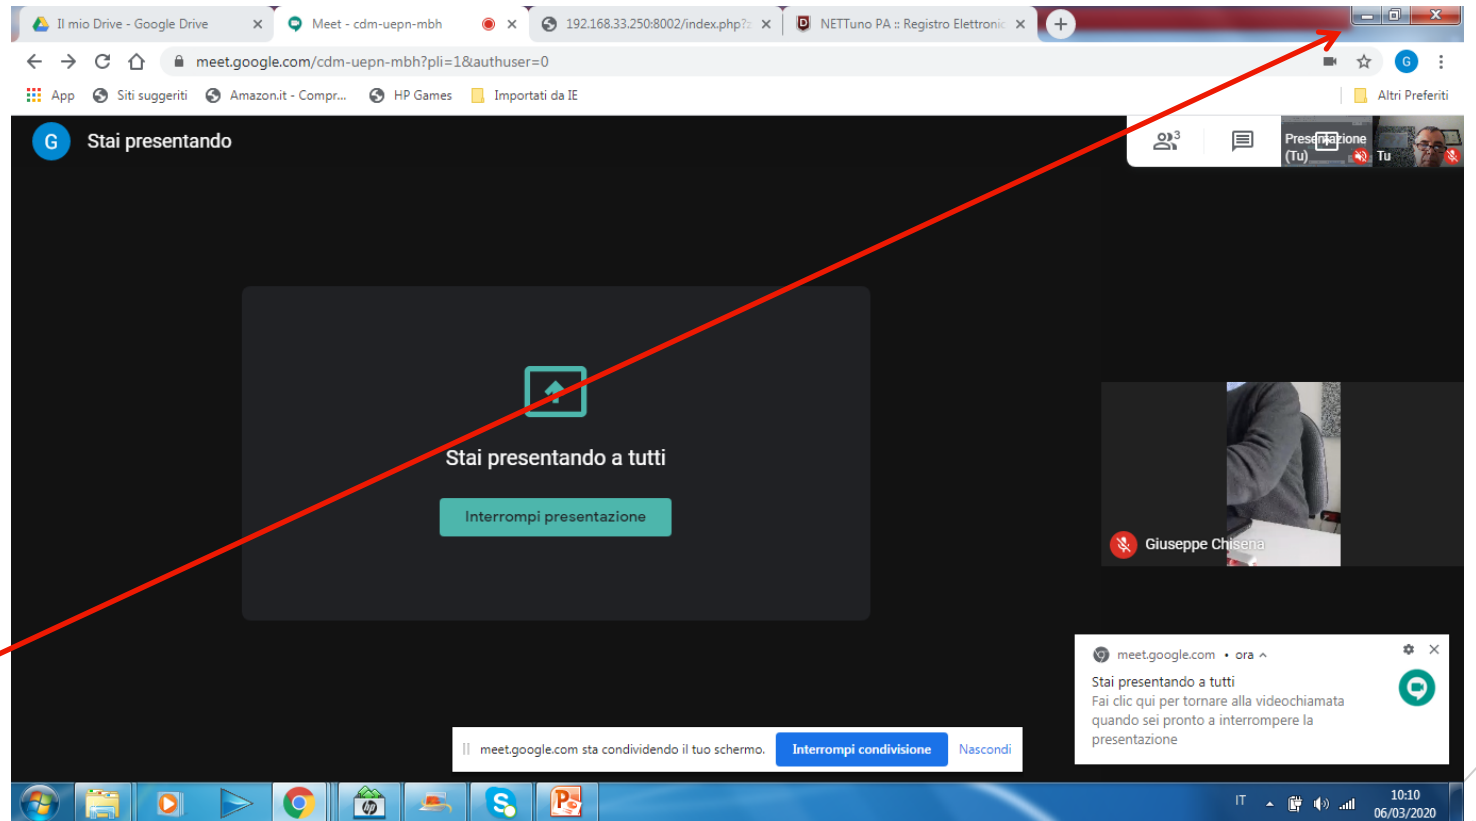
Il mio Drive - Google Drive ×
Meet - cdm-uepn-mbh ×
192.168.33.250:8002/index.php ×
NETTuno PA :: Registro Elettronic ×
+

meet.google.com/cdm-uepn-mbh?pli=1&authuser=0

App  Siti suggeriti  Amazon.it - Compr...  HP Games  Importati da IE  Altri Preferiti

G Stai presentando

3

Presentazione (Tu)  Tu

Stai presentando a tutti

Interrompi presentazione

Giuseppe Chisena

meet.google.com • ora
Stai presentando a tutti
Fai clic qui per tornare alla videochiamata quando sei pronto a interrompere la presentazione

meet.google.com sta condividendo il tuo schermo.  Interrompi condivisione  Nascondi

IT  10:10  06/03/2020